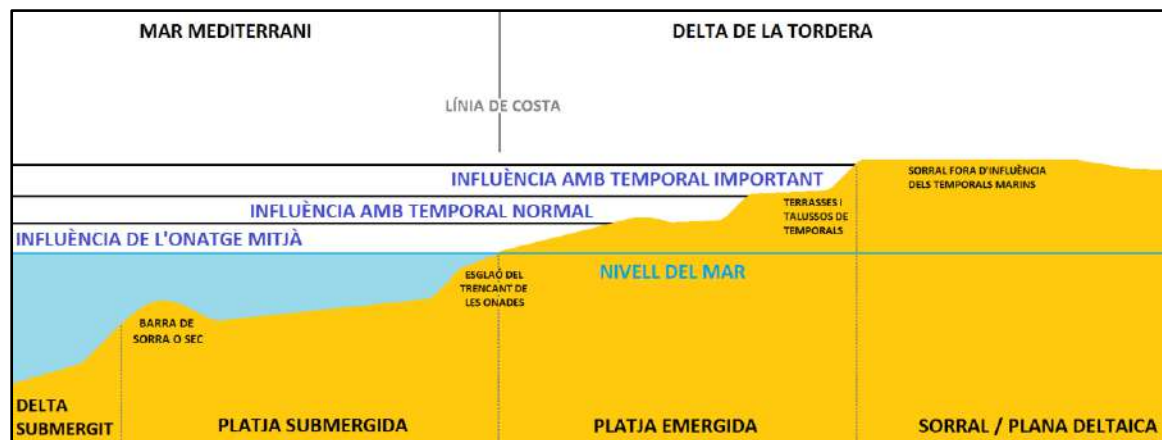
MAR MEDITERRANI

DELTA DE LA TORDERA

LÍNIA DE COSTA

INFLUÈNCIA AMB TEMPORAL IMPORTANT

SORRAL FORA D'INFLUÈNCIA DELS TEMPORALS MARINS

INFLUÈNCIA AMB TEMPORAL NORMAL

TERRASSES I TALUSSOS DE TEMPORALS

INFLUÈNCIA DE L'ONATGE MITJÀ

NIVELL DEL MAR

ESGLAÓ DEL TRENCANT DE LES ONADES

BARRA DE SORRA O SEC

DELTA SUBMERGIT

PLATJA SUBMERGIDA

PLATJA EMERGIDA

SORRAL / PLANA DELTAICA